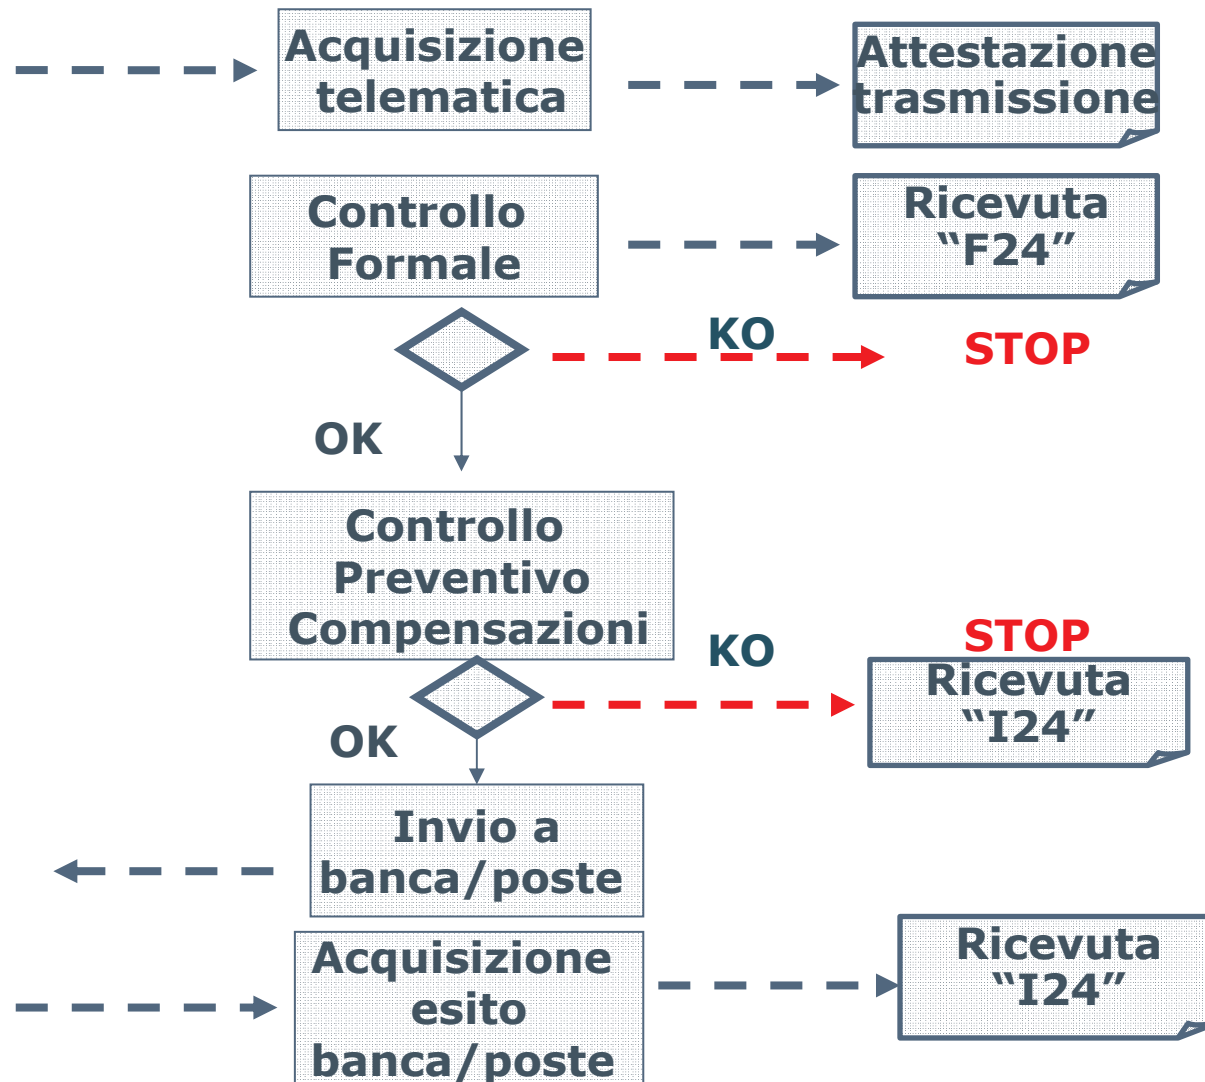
Acquisizione telematica

Attestazione trasmissione

Controllo Formale

Ricevuta “F24”

KO

STOP

OK

Controllo Preventivo Compensazioni

KO

STOP

Ricevuta “I24”

OK

Invio a banca/poste

Acquisizione esito banca/poste

Ricevuta “I24”